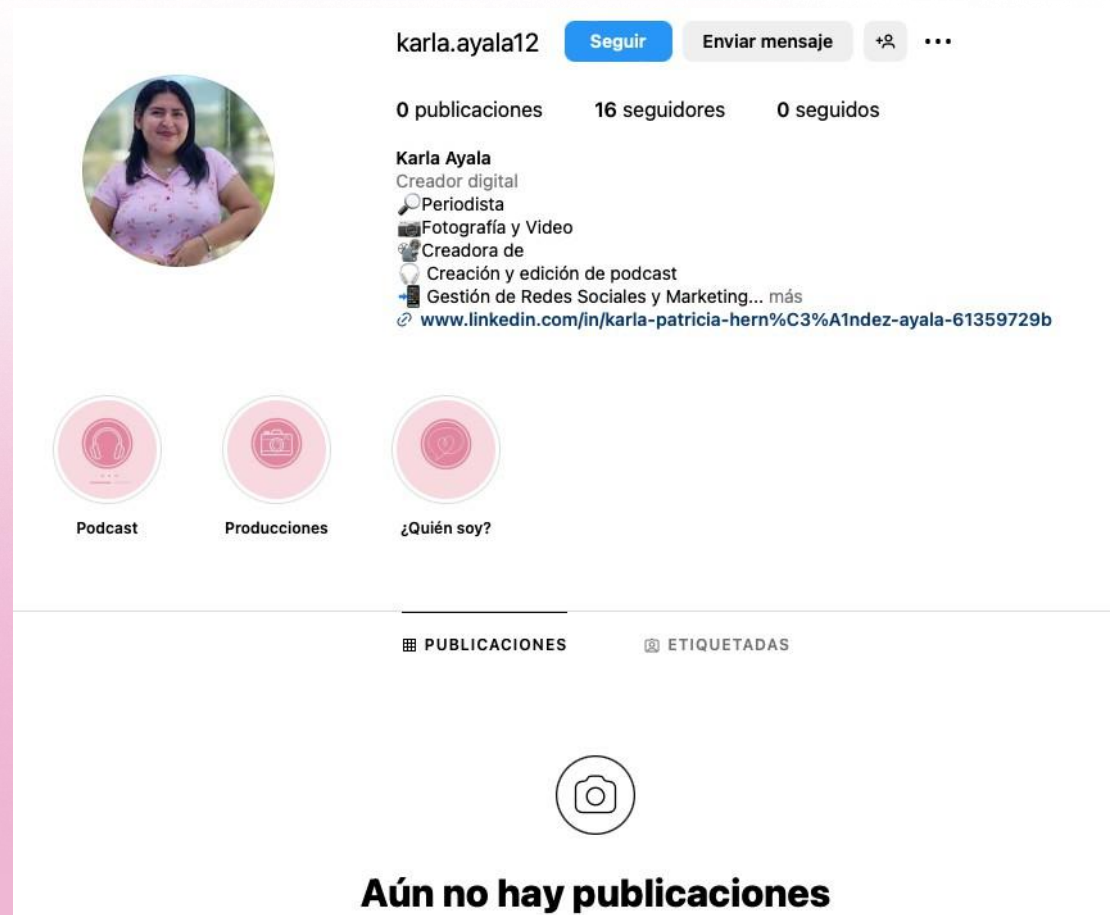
karla.ayala12 Seguir Enviar mensaje ...

0 publicaciones 16 seguidores 0 seguidos

Karla Ayala
Creador digital
🔎Periodista
📷Fotografía y Video
📽Creadora de
🎧 Creación y edición de podcast
📲 Gestión de Redes Sociales y Marketing... más
www.linkedin.com/in/karla-patricia-hern%C3%A1ndez-ayala-61359729b

Podcast

Producciones

¿Quién soy?

PUBLICACIONES

ETIQUETADAS

Aún no hay publicaciones